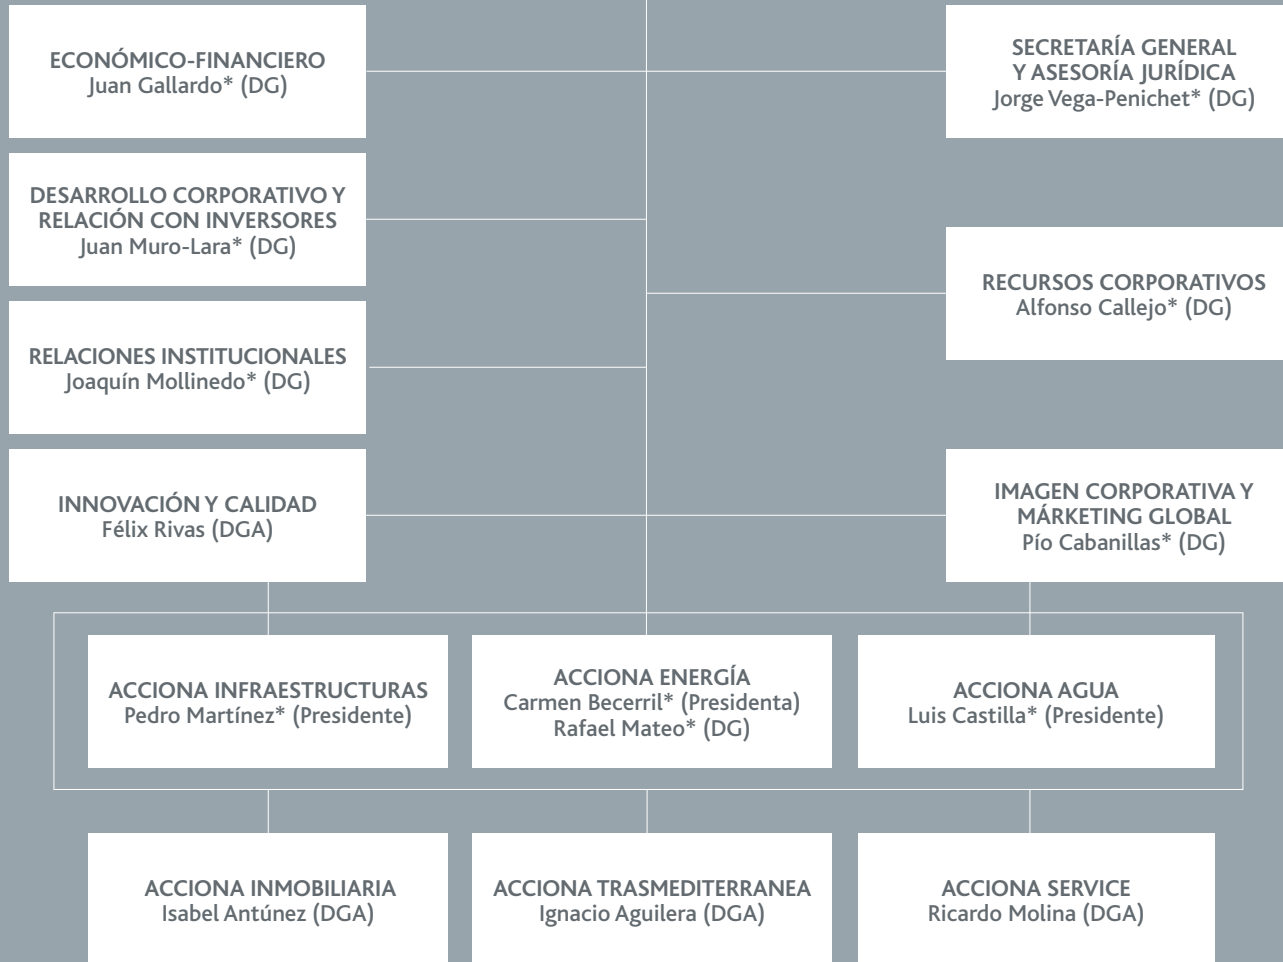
ECONÓMICO-FINANCIERO
Juan Gallardo* (DG)

SECRETARÍA GENERAL Y ASESORÍA JURÍDICA
Jorge Vega-Penichet* (DG)

DESARROLLO CORPORATIVO Y RELACIÓN CON INVERSORES
Juan Muro-Lara* (DG)

RECURSOS CORPORATIVOS
Alfonso Callejo* (DG)

RELACIONES INSTITUCIONALES
Joaquín Mollinedo* (DG)

INNOVACIÓN Y CALIDAD
Félix Rivas (DGA)

IMAGEN CORPORATIVA Y MÁRKETING GLOBAL
Pío Cabanillas* (DG)

ACCIONA INFRAESTRUCTURAS
Pedro Martínez* (Presidente)

ACCIONA ENERGÍA
Carmen Becerril* (Presidenta)
Rafael Mateo* (DG)

ACCIONA AGUA
Luis Castilla* (Presidente)

ACCIONA INMOBILIARIA
Isabel Antúnez (DGA)

ACCIONA TRASMEDITERRANEA
Ignacio Aguilera (DGA)

ACCIONA SERVICE
Ricardo Molina (DGA)